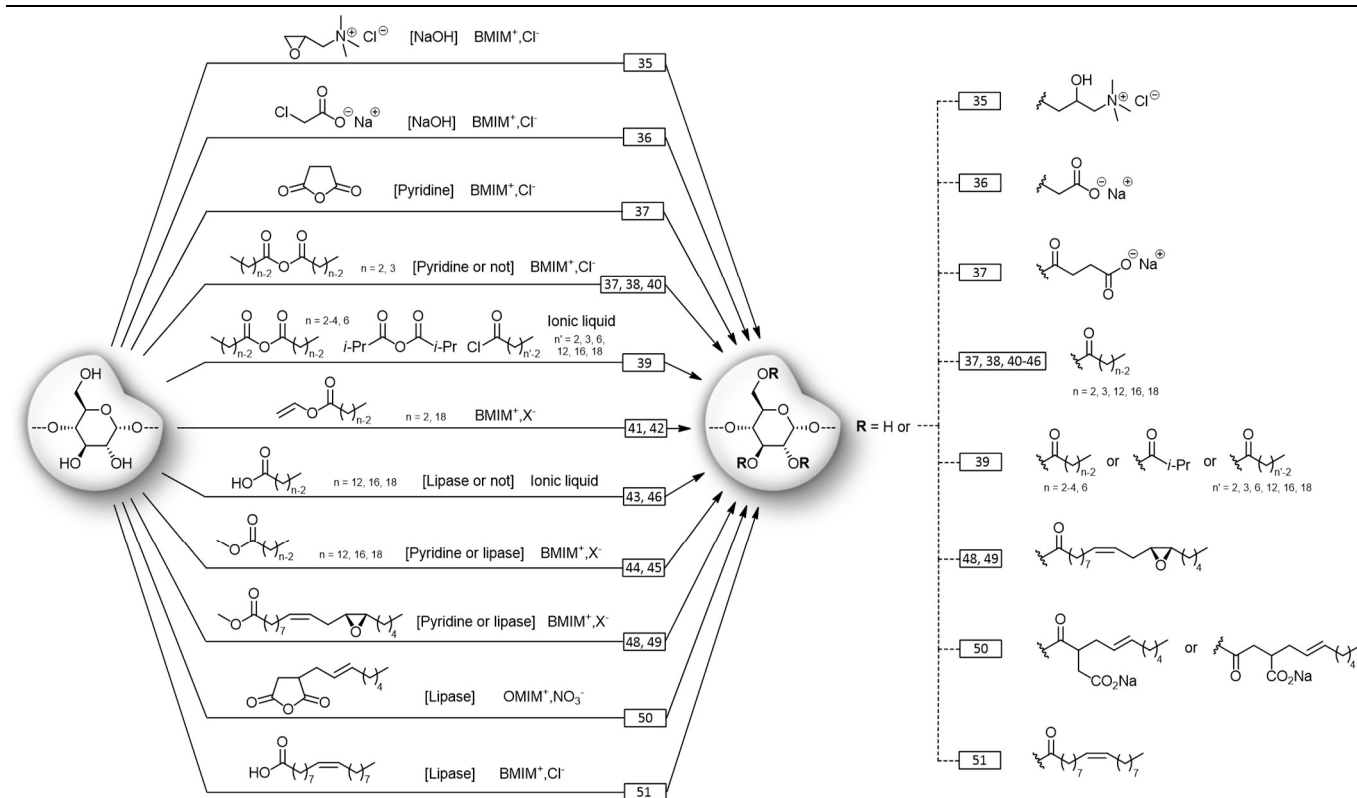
$N^{\oplus}$ $Cl^{\ominus}$ [NaOH] BMIM$^+$,Cl$^-$
35

Cl $O^{\ominus}$ $Na^{\oplus}$ [NaOH] BMIM$^+$,Cl$^-$
36

[Pyridine] BMIM$^+$,Cl$^-$
37

$_{n-2}$ $_{n-2}$ n = 2, 3 [Pyridine or not] BMIM$^+$,Cl$^-$
37, 38, 40

n = 2-4, 6 $_{n-2}$ $_{n-2}$ $i$-Pr $i$-Pr Cl $_{n'-2}$ Ionic liquid n' = 2, 3, 6, 12, 16, 18
39

$_{n-2}$ n = 2, 18 BMIM$^+$,X$^-$
41, 42

HO $_{n-2}$ n = 12, 16, 18 [Lipase or not] Ionic liquid
43, 46

$_{n-2}$ n = 12, 16, 18 [Pyridine or lipase] BMIM$^+$,X$^-$
44, 45

$_7$ $_4$ [Pyridine or lipase] BMIM$^+$,X$^-$
48, 49

$_4$ [Lipase] OMIM$^+$,NO$_3^-$
50

HO $_7$ $_7$ [Lipase] BMIM$^+$,Cl$^-$
51

OH O O HO OH O

R O O R O OR

R = H or

35 OH $N^{\oplus}$ $Cl^{\ominus}$

36 $O^{\ominus}$ $Na^{\oplus}$

37 $O^{\ominus}$ $Na^{\oplus}$

37, 38, 40-46 $_{n-2}$ n = 2, 3, 12, 16, 18

39 $_{n-2}$ n = 2-4, 6 or $i$-Pr or $_{n'-2}$ n' = 2, 3, 6, 12, 16, 18

48, 49 $_7$ $_4$

50 $_4$ $CO_2Na$ or $CO_2Na$ $_4$

51 $_7$ $_7$